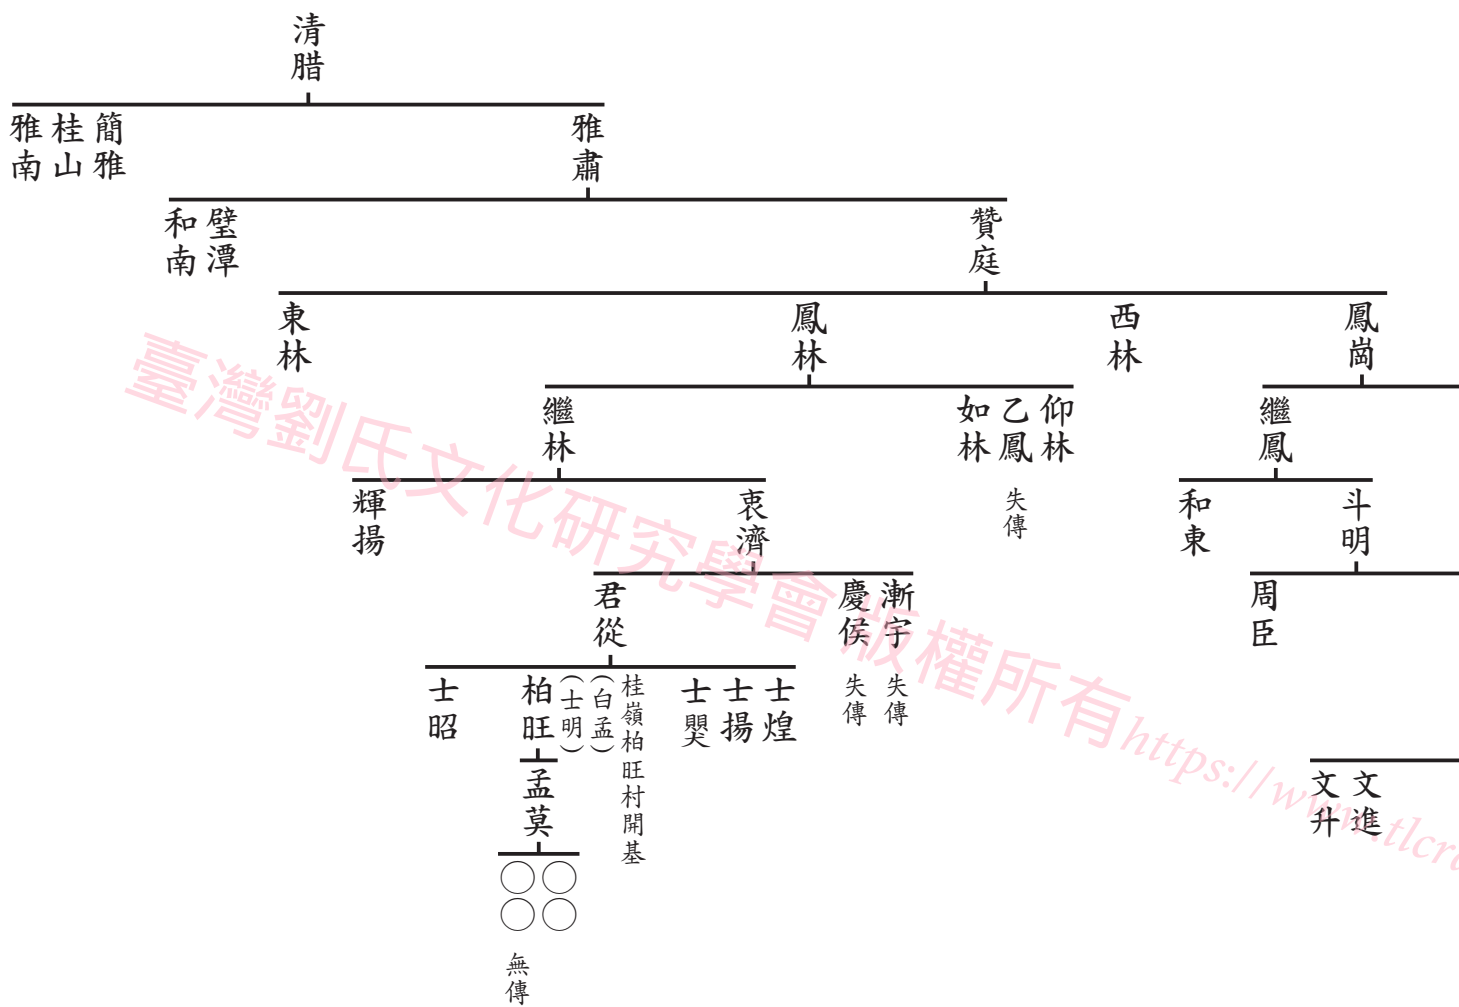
清腊

雅南 桂山 簡雅 雅肅

和南 壁潭 贊庭

東林 鳳林 西林 鳳崗

繼林 如林 乙鳳 仰林 繼鳳

失傳

輝揚 衷濟 和東 斗明

君從 慶侯 漸宇 周臣

失傳 失傳

士昭 柏旺 (士明) (白孟) 桂嶺柏旺村開基 士爂 士揚 士煌

孟莫

○○
○○

無傳

文升 文進

臺灣劉氏文化研究學會版權所有 https://www.tlcr